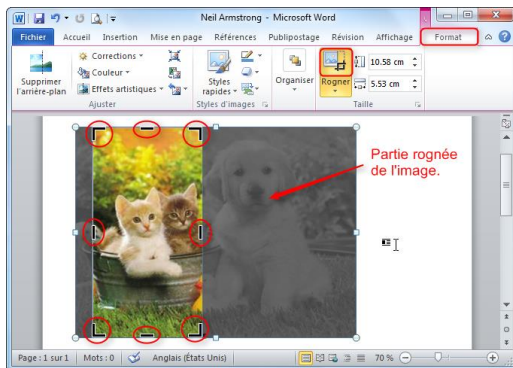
Neil Armstrong - Microsoft Word

Fichier Accueil Insertion Mise en page Références Publipostage Révision Affichage Format

Supprimer l'arrière-plan
Corrections
Couleur
Effets artistiques
Ajuster
Styles rapides
Styles d'images
Organiser
Rogner
10.58 cm
5.53 cm
Taille

Partie rognée de l'image.

Page : 1 sur 1 Mots : 0 Anglais (États Unis) 70 %